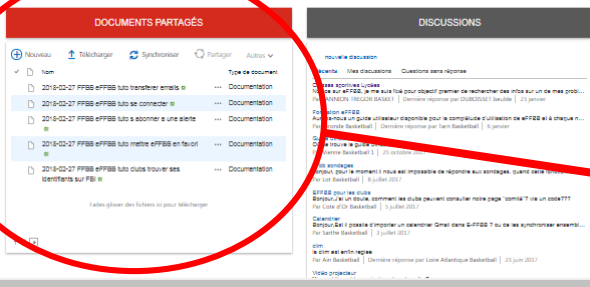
DOCUMENTS PARTAGÉS

Nouveau Télécharger Synchroniser Partager Autres

Nom Type de document

2018-02-27 FFBB eFFBB tuto transferer emails ··· Documentation

2018-02-27 FFBB eFFBB tuto se connecter ··· Documentation

2018-02-27 FFBB eFFBB tuto s abonner a une alerte ··· Documentation

2018-02-27 FFBB eFFBB tuto mettre eFFBB en favori ··· Documentation

2018-02-27 FFBB eFFBB tuto clubs trouver ses identifiants sur FBI ··· Documentation

Faites glisser des fichiers ici pour télécharger

DISCUSSIONS

nouvelle discussion

Récente Mes discussions Questions sans réponse

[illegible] sportives Lycées
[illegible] sur eFFBB, je me suis fixé pour objectif premier de rechercher des infos sur un de mes probl...
Par ANNEQN TREGOR BASKET Dernière réponse par DUBOISSET Baudille 25 janvier

Formation eFFBB
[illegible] un guide utilisateur disponible pour la compréhension d'utilisation de eFFBB et à chaque n...
Par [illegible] Dernière réponse par Sarh Basketball 2 mars

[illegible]
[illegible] trouve le guide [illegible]
Par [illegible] Basketball 25 octobre 2017

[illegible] sondages
Bonjour, pour le moment il nous est impossible de répondre aux sondages, quand cela sera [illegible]
Par Lot Basketball 5 juillet 2017

EFFBB pour les clubs
Bonjour, je m doute, comment les clubs peuvent consulter notre page "comité" vu un code???
Par Cote d'Or Basketball 5 juillet 2017

Calendrier
Bonjour, Est il possible d'importer un calendrier Gmail dans E-FFBB ? ou de les synchroniser ensembl...
Par Sarthe Basketball Dernière réponse par Loire Atlantique Basketball 23 juin 2017

clim
la clim est enfin reglee
Par Ain Basketball Dernière réponse par Loire Atlantique Basketball 23 juin 2017

Vidéo projecteur